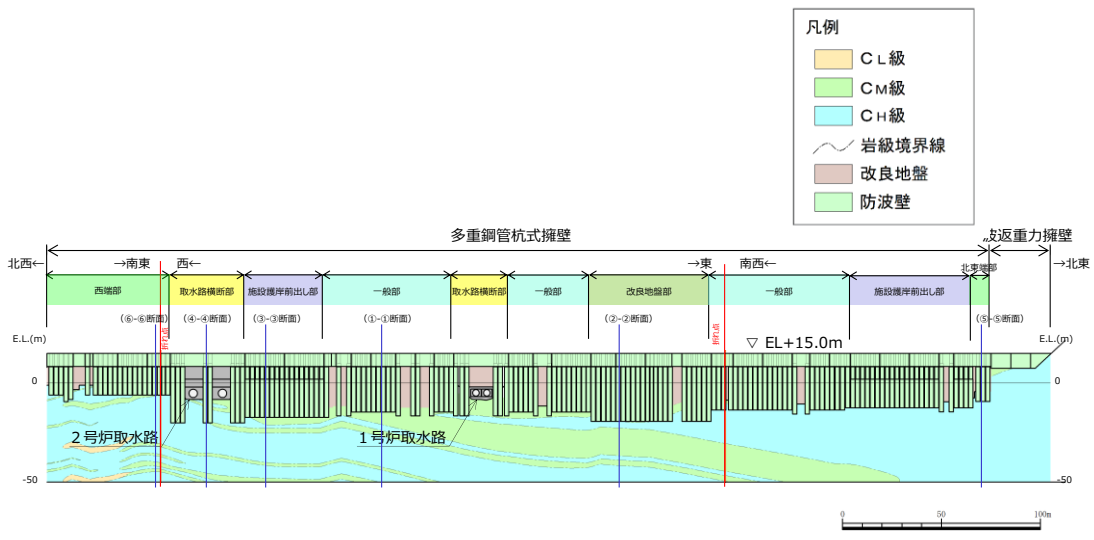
凡例

Cʟ級

Cᴍ級

Cʜ級

岩級境界線

改良地盤

防波壁

多重鋼管杭式擁壁

波返重力擁壁

北西←

→南東

西←

→東

南西←

→北東

西端部

取水路横断部

施設護岸前出し部

一般部

取水路横断部

一般部

改良地盤部

一般部

施設護岸前出し部

北東端部

（⑥-⑥断面）

（④-④断面）

（③-③断面）

（①-①断面）

（②-②断面）

（⑤-⑤断面）

折れ点

折れ点

E.L.(m)

E.L.(m)

▽ EL+15.0m

0

0

-50

-50

２号炉取水路

１号炉取水路

0

50

100m